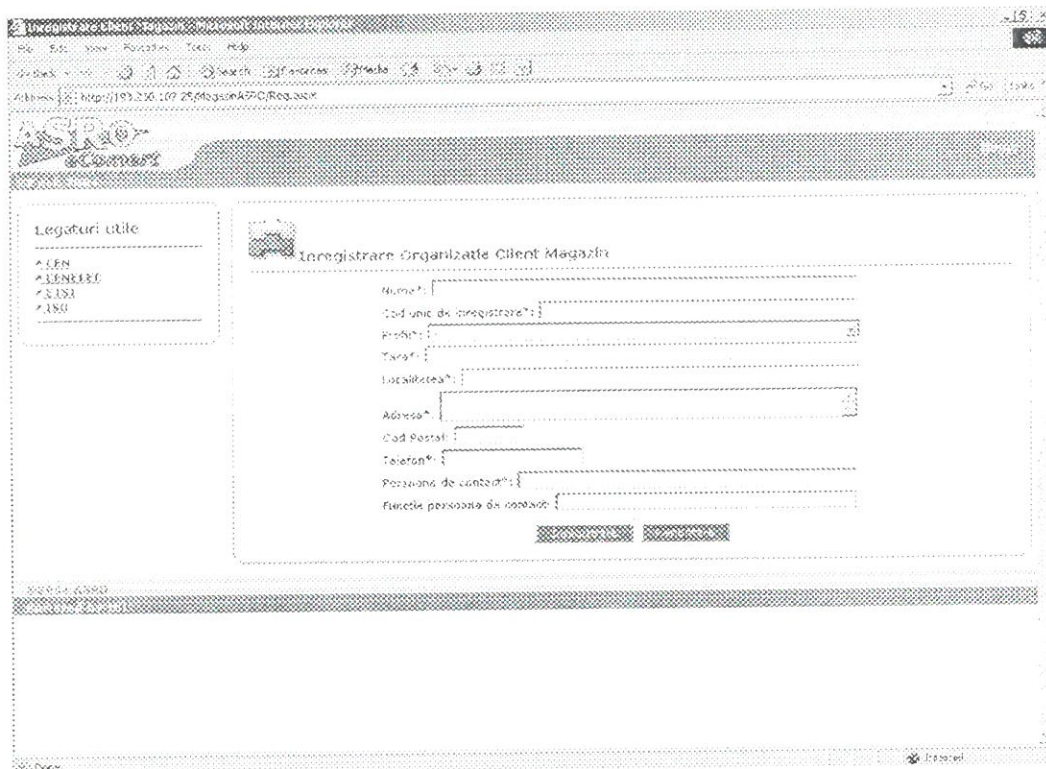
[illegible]

File Edit View Favorites Tools Help

Back Search Favorites Media

Address http://193.230.109.25/MagazinASRO/Reg.aspx

Go Links

ASRO eComert

Legaturi utile

* CEN
* CENELEC
* ETSI
* ISO

Inregistrare Organizatie Client Magazin

Nume*:

Cod unic de inregistrare*:

Profil*:

Tara*:

Localitatea*:

Adresa*:

Cod Postal:

Telefon*:

Persoana de contact*:

Functia persoana de contact:

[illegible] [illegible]

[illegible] ASRO

Done

Internet